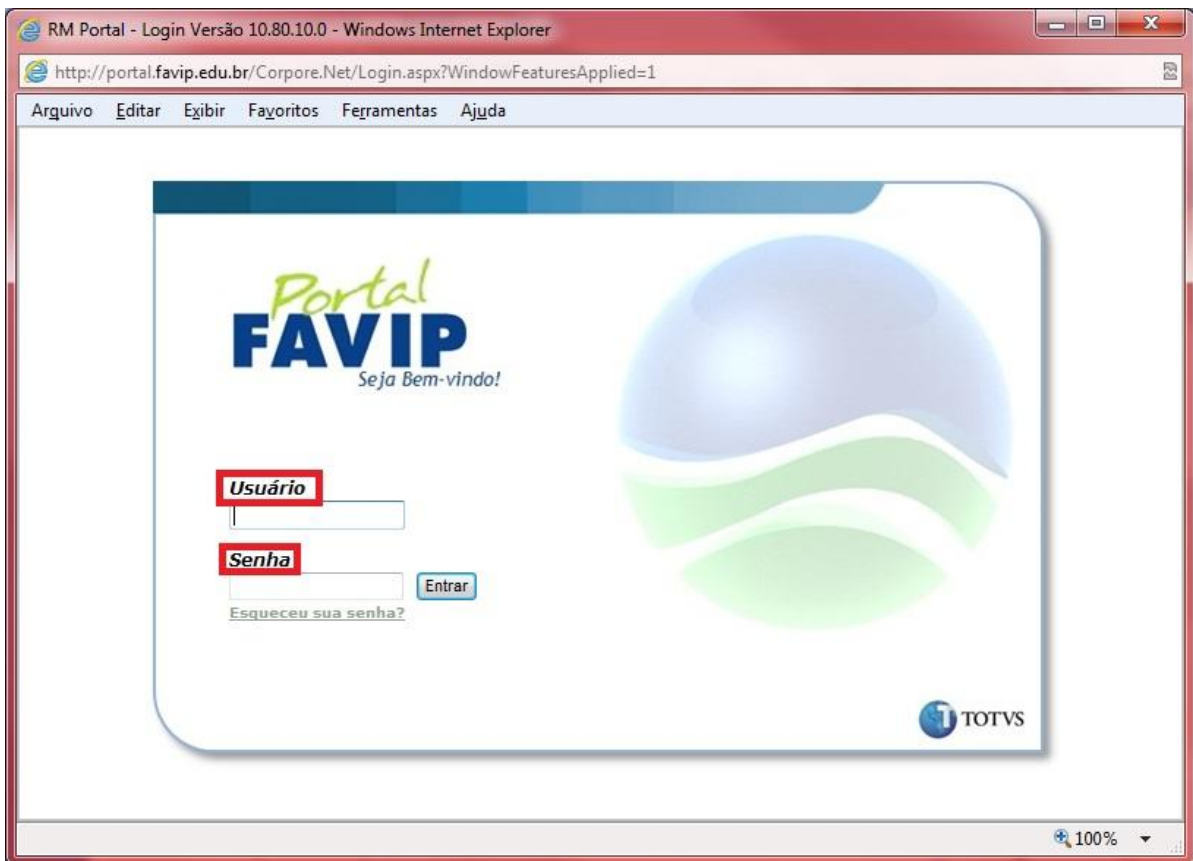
RM Portal - Login Versão 10.80.10.0 - Windows Internet Explorer

http://portal.favip.edu.br/Corpore.Net/Login.aspx?WindowFeaturesApplied=1

Arquivo Editar Exibir Favoritos Ferramentas Ajuda

Portal
FAVIP
Seja Bem-vindo!

Usuário

Senha

Entrar

Esqueceu sua senha?

TOTVS

100%